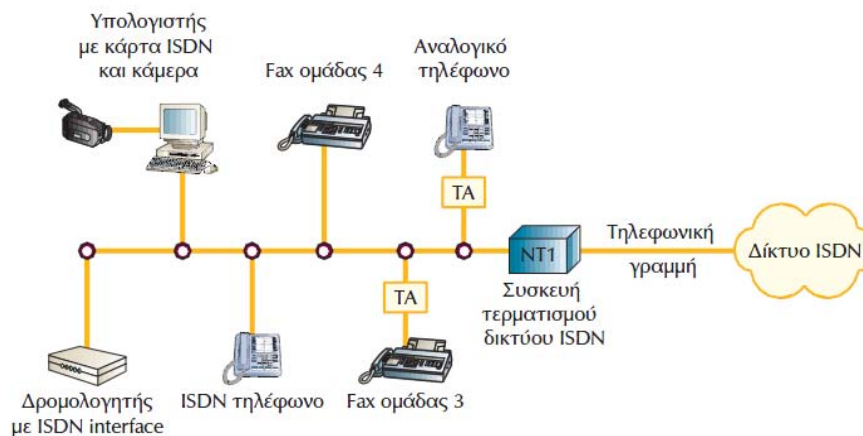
Υπολογιστής με κάρτα ISDN και κάμερα

Fax ομάδας 4

Αναλογικό τηλέφωνο

TA

NT1

Τηλεφωνική γραμμή

Δίκτυο ISDN

TA

Συσκευή τερματισμού δικτύου ISDN

Δρομολογητής με ISDN interface

ISDN τηλέφωνο

Fax ομάδας 3